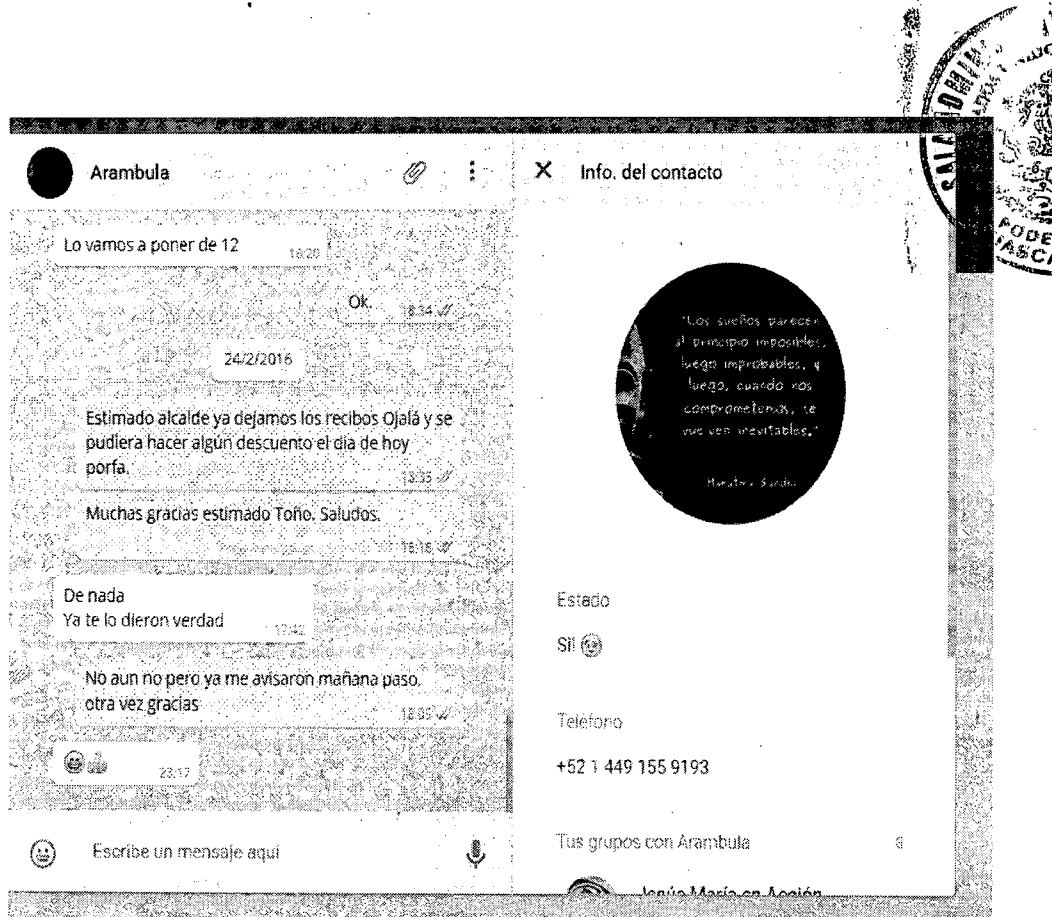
Arambula

Lo vamos a poner de 12 18:20

Ok. 18:34

24/2/2016

Estimado alcalde ya dejamos los recibos Ojalá y se pudiera hacer algún descuento el dia de hoy porfa. 13:35

Muchas gracias estimado Toño. Saludos. 15:16

De nada
Ya te lo dieron verdad 17:42

No aun no pero ya me avisaron mañana paso. otra vez gracias 18:05

23:17

Escribe un mensaje aquí

Info. del contacto

"Los sueños parecen al principio imposibles, luego improbables, y luego, cuando nos comprometemos, se vuelven inevitables."

Mahatma Gandhi

Estado

Sí!

Teléfono

+52 1 449 155 9193

Tus grupos con Arambula

Jesús María en Acción

SALA
PODE
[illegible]